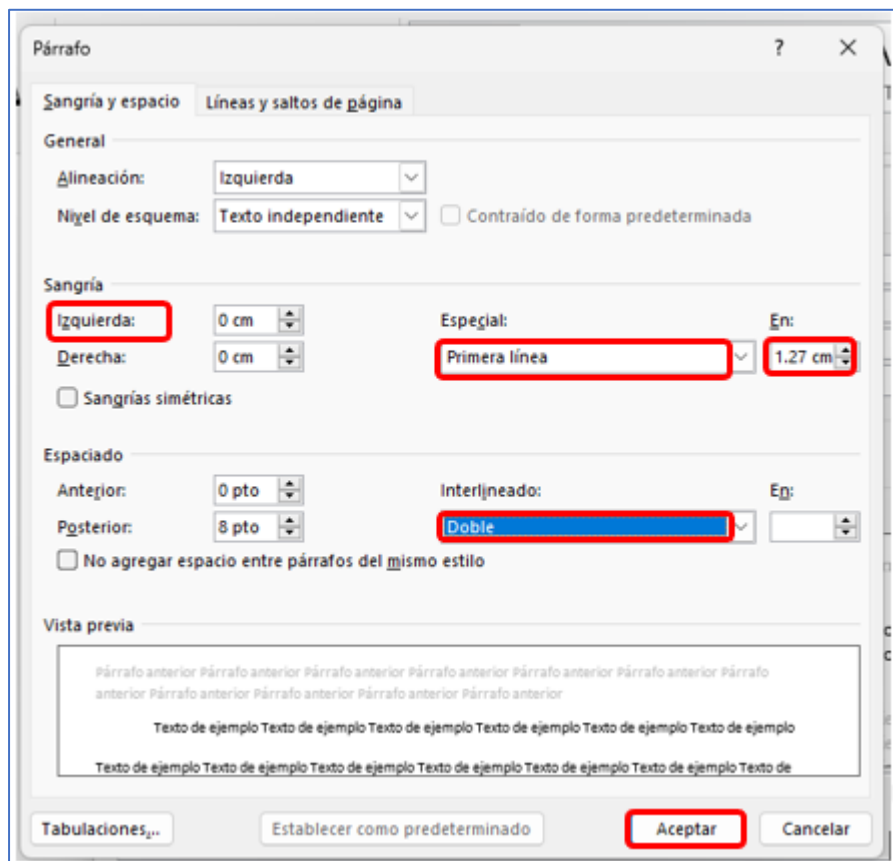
Párrafo

?

Sangría y espacio

Líneas y saltos de página

General

Alineación: Izquierda

Nivel de esquema: Texto independiente

Contraído de forma predeterminada

Sangría

Izquierda: 0 cm

Derecha: 0 cm

Especial: Primera línea

En: 1.27 cm

Sangrías simétricas

Espaciado

Anterior: 0 pto

Posterior: 8 pto

Interlineado: Doble

En:

No agregar espacio entre párrafos del mismo estilo

Vista previa

Párrafo anterior Párrafo anterior Párrafo anterior Párrafo anterior Párrafo anterior Párrafo anterior Párrafo anterior Párrafo anterior Párrafo anterior Párrafo anterior Párrafo anterior

Texto de ejemplo Texto de ejemplo Texto de ejemplo Texto de ejemplo Texto de ejemplo Texto de ejemplo

Texto de ejemplo Texto de ejemplo Texto de ejemplo Texto de ejemplo Texto de ejemplo Texto de ejemplo Texto de

Tabulaciones...

Establecer como predeterminado

Aceptar

Cancelar